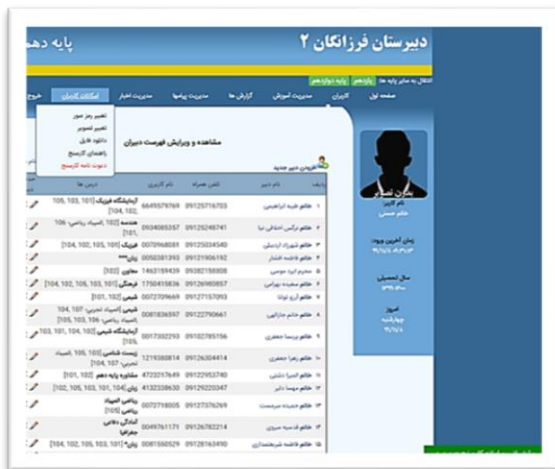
دبیرستان فرزانگان ۲

پایه دهم

انتقال به سایر پایه ها: یازدهم | پایه دوازدهم

صفحه اول | کاربران | مدیریت آموزش | گزارش ها | مدیریت پیامها | مدیریت اخبار | امکانات کاربران | خروج

تغییر رمز عبور
تغییر تصویر
دانلود فایل
راهنمای کارسنج
دعوت نامه کارسنج

مشاهده و ویرایش فهرست دبیران

افزودن دبیر جدید

نام کاربر
خانم حسنی

زمان آخرین ورود
۹۷/۱۱/۰۸

سال تحصیلی
۹۷-۹۸

امروز
چهارشنبه
۹۷/۱۱/۰۸

| ردیف | نام دبیر | تلفن همراه | نام کاربری | درس ها | |
|---|---|---|---|---|---|
| ۱ | خانم طیبه ابراهیمی | 09125716703 | 6649597969 | آزمایشگاه فیزیک[101, 103, 105] [104, 102] | |
| ۲ | خانم نرگس اعتمادی نیا | 09122548741 | 0943065357 | هندسه [102] [المپیاد ریاضی 106] [101] | |
| ۳ | خانم شهرزاد ارسطی | 09125034540 | 0070968081 | [104, 102, 105, 101] زبان*** | |
| ۴ | خانم فاطمه افشار | 09121906192 | 0050381393 | زبان*** | |
| ۵ | معلم آزما موسی | 09382158008 | 1463159439 | [105] معلق | |
| ۶ | خانم سمیده بهرامی | 09126980857 | 1750415836 | [104, 102, 105, 103] فرهنگی | |
| ۷ | خانم آری توانا | 09127157093 | 0072709669 | [101, 102] شیمی | |
| ۸ | خانم خانم جاراتی | 09122790661 | 0081836597 | شیمی [المپیاد تجربی: 107, 104] [المپیاد ریاضی: 106] [105, 103] | |
| ۹ | خانم پریسا جعفری | 09102785156 | 0017302293 | آزمایشگاه شیمی[101, 104, 103] [105] | |
| ۱۰ | خانم زهرا جعفری | 09126304414 | 1219388814 | زیست شناسی [101, 103, 105] [المپیاد تجربی 107] | |
| ۱۱ | خانم الهه حسینی | 09122952740 | 4723217649 | مشاوره پایه دهم [101, 102] | |
| ۱۲ | خانم مهسا دلبر | 09129220347 | 4132338630 | [102, 105, 103, 101, 104] زبان | |
| ۱۳ | خانم حمیده سرمست | 09127376269 | 0072718005 | ریاضی المپیاد ریاضی [105] | |
| ۱۴ | خانم فاطمه سروری | 09126782214 | 0049761171 | آمادگی دفاعی جغرافیا | |
| ۱۵ | خانم فاطمه شریعتمداری | 09128163410 | 0081550529 | [104, 102, 105, 103, 101] زبان*** | |